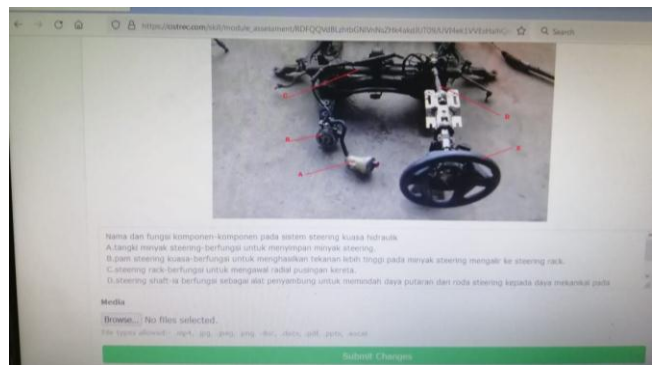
https://lostrec.com/skill/module_assessment/RDFQQWBLzhbGNVeNzZHk4aksT/T0XAVWM4k1VVEsHaYG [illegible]

Q Search

C

B

A

D

Nama dan fungsi komponen-komponen pada sistem steering kuasa hidraulik
A.tangki minyak steering-berfungsi untuk menyimpan minyak steering.
B.pam steering kuasa-berfungsi untuk menghasilkan tekanan lebih tinggi pada minyak steering mengalir ke steering rack.
C.steering rack-berfungsi untuk mengawal radial pusingan kereta.
D.steering shaft-ia berfungsi sebagai alat penyambung untuk memindah daya putaran dari roda steering kepada daya mekanikal pada

Media

Browse... No files selected.

File types allowed: .mp4, .jpg, .jpeg, .png, .doc, .docx, .pdf, .pptx, .excel

Submit Changes